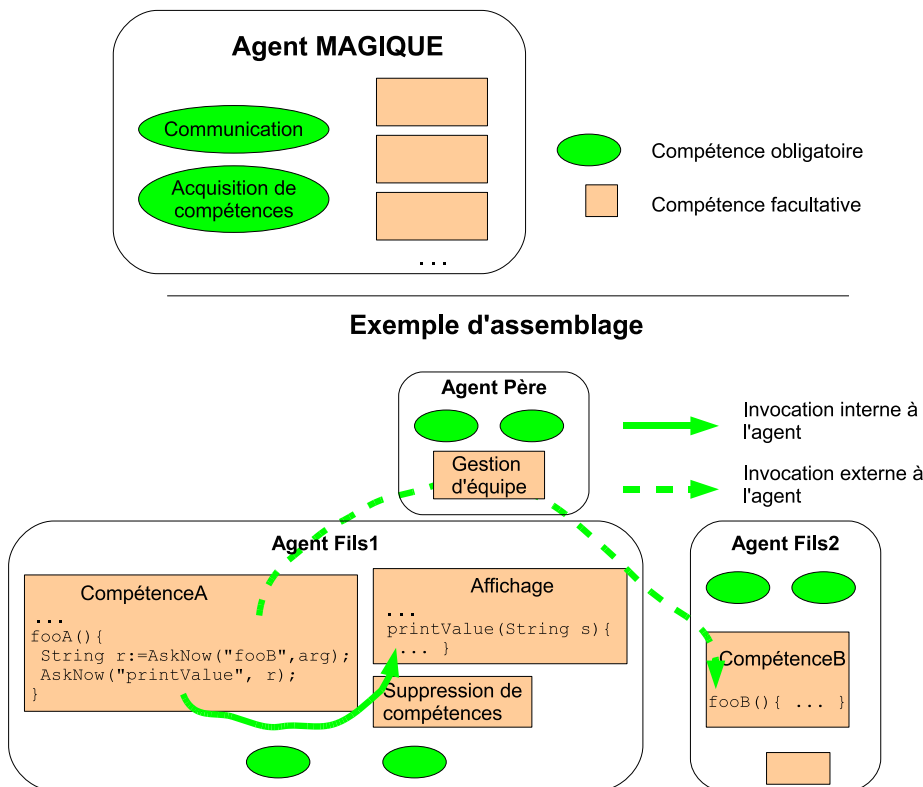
Agent MAGIQUE

Communication

Acquisition de compétences

. . .

Compétence obligatoire

Compétence facultative

Exemple d'assemblage

Agent Père

Gestion d'équipe

Invocation interne à l'agent

Invocation externe à l'agent

Agent Fils1

CompétenceA

. . .

fooA(){
String r:=AskNow("fooB",arg);
AskNow("printValue", r);
}

Affichage

. . .

printValue(String s){
... }

Suppression de compétences

Agent Fils2

CompétenceB

fooB(){ ... }